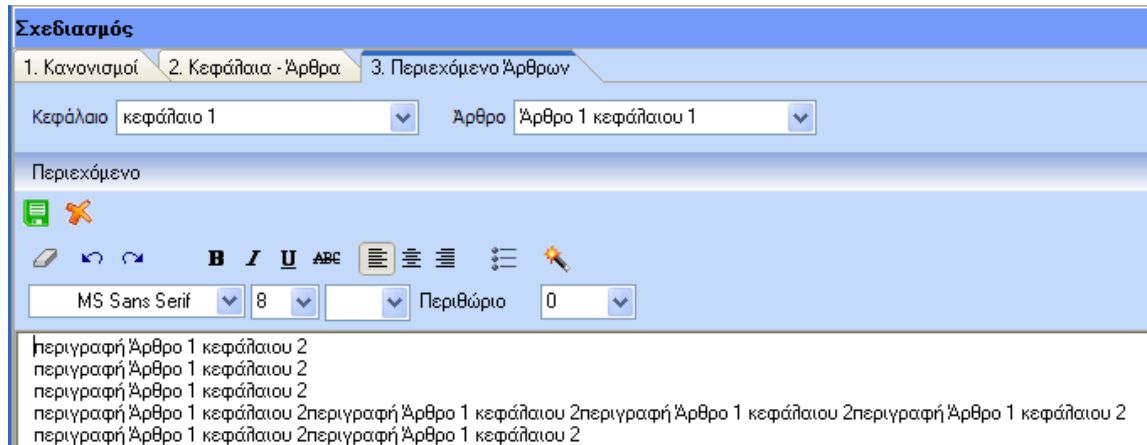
Σχεδιασμός

1. Κανονισμοί | 2. Κεφάλαια - Άρθρα | 3. Περιεχόμενο Άρθρων

Κεφάλαιο κεφάλαιο 1

Άρθρο Άρθρο 1 κεφάλαιου 1

Περιεχόμενο

B I U ABC

MS Sans Serif 8 Περιθώριο 0

περιγραφή Άρθρο 1 κεφάλαιου 2
περιγραφή Άρθρο 1 κεφάλαιου 2
περιγραφή Άρθρο 1 κεφάλαιου 2
περιγραφή Άρθρο 1 κεφάλαιου 2περιγραφή Άρθρο 1 κεφάλαιου 2περιγραφή Άρθρο 1 κεφάλαιου 2περιγραφή Άρθρο 1 κεφάλαιου 2
περιγραφή Άρθρο 1 κεφάλαιου 2περιγραφή Άρθρο 1 κεφάλαιου 2